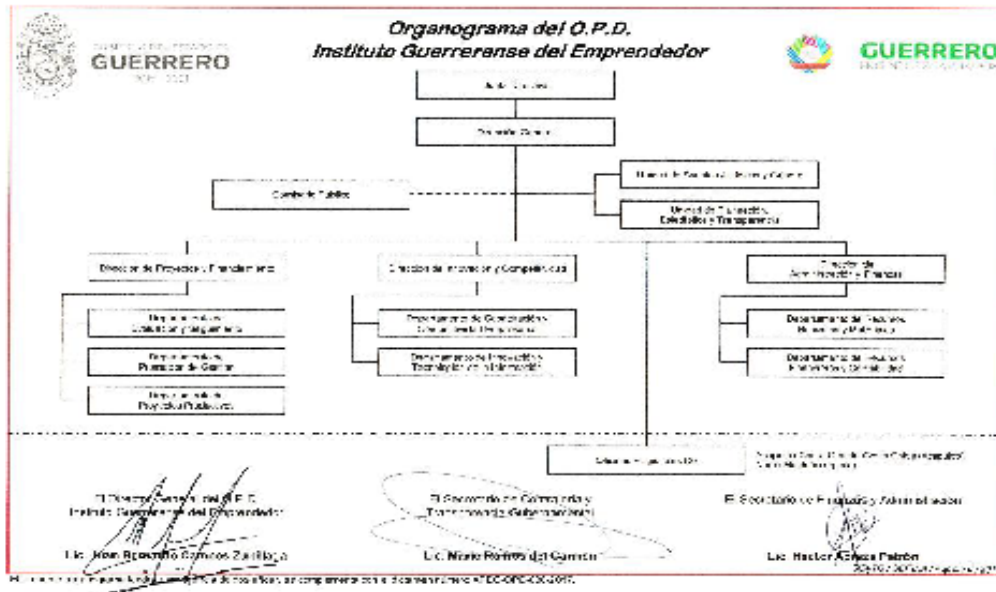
GUERRERO

Organograma del O.P.D.
Instituto Guerrerense del Emprendedor

GUERRERO

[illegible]

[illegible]

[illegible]

Comité de Calidad

Unidad de Transacción, Estadística y Transparencia

Dirección de Proyectos y Financiamiento

Dirección de Innovación y Competitividad

Dirección de Administración y Finanzas

Departamento de Evaluación y Seguimiento

Departamento de Promoción de Gestión

Departamento de Proyectos Productivos

Departamento de Capacitación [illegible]

Departamento de Innovación Tecnológica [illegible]

Departamento de Recursos Humanos y Materiales

Departamento de Recursos Financieros y Contabilidad

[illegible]

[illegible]

El Director General del O.P.D. Instituto Guerrerense del Emprendedor

Lic. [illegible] Zúñiga

El Secretario de Contraloría y Transparencia Gubernamental

Lic. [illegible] del Carmen

El Secretario de Finanzas y Administración

Lic. Héctor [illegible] Patrón

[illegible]